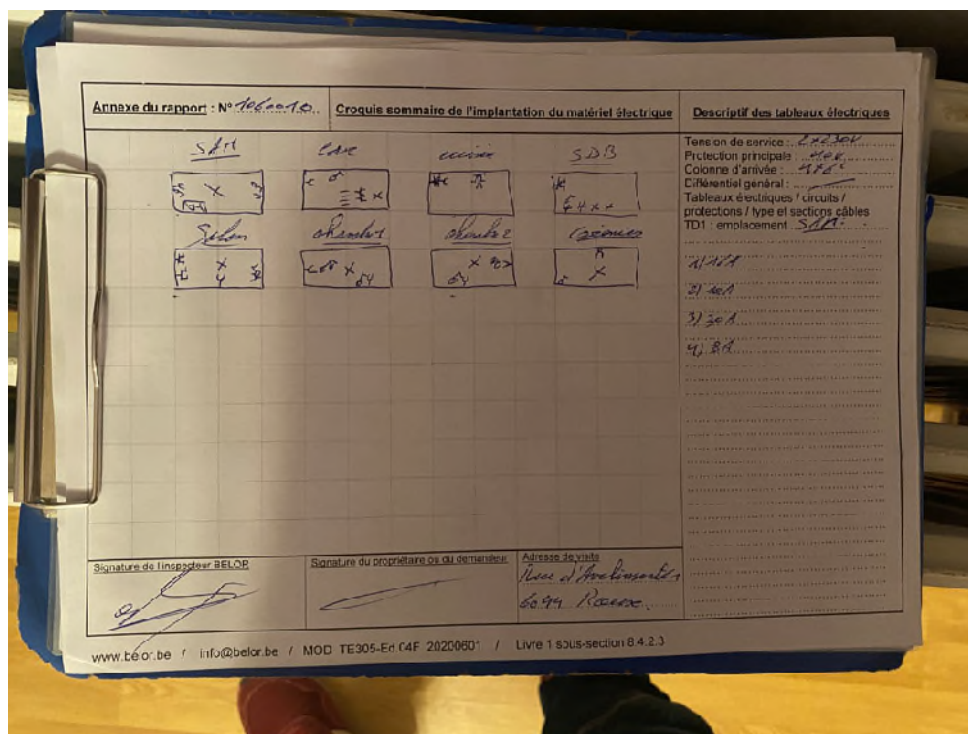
Annexe du rapport : N° 1060010

Croquis sommaire de l'implantation du matériel électrique

Descriptif des tableaux électriques

SAM
cave
cuisine
SDB
Salon
chambre 1
chambre 2
Grenier

Tension de service : 2x230V
Protection principale : 40A
Colonne d'arrivée : 4x6²
Différentiel général : —
Tableaux électriques / circuits / protections / type et sections câbles
TD1 : emplacement SAM

11/16A
3/ 10A
3/ 20A
4/ BA

Signature de l'inspecteur BELOR

Signature du propriétaire ou du demandeur

Adresse de visite
Rue d'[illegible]
6099 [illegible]

www.belor.be / info@belor.be / MOD TE305-Ed 04F 20200601 / Livre 1 sous-section 8.4.2.3